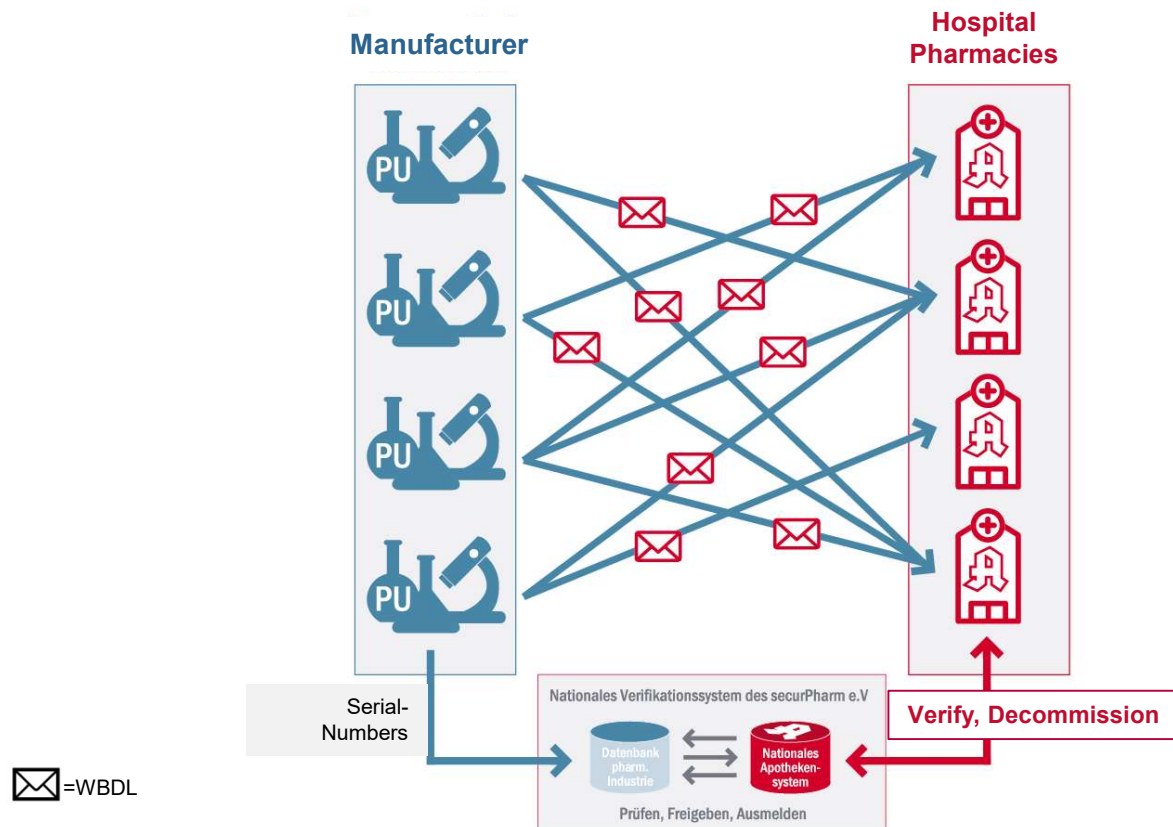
Manufacturer

Hospital Pharmacies

PU

PU

PU

PU

Serial-Numbers

Nationales Verifikationssystem des securPharm e.V

Datenbank pharm. Industrie

Nationales Apothekensystem

Prüfen, Freigeben, Ausmelden

Verify, Decommission

=WBDL